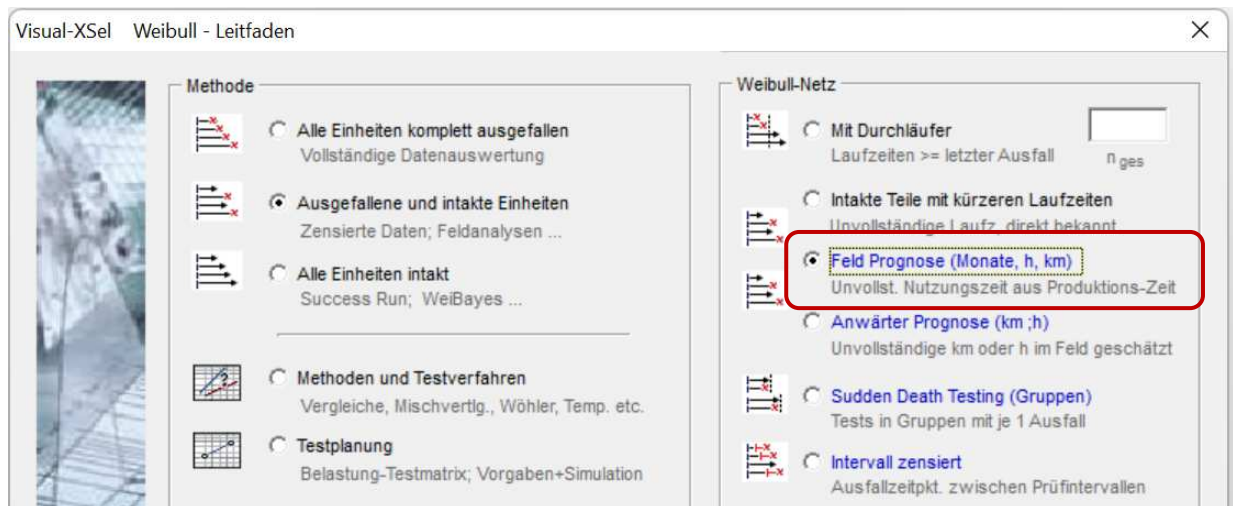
Visual-XSel Weibull - Leitfaden

Methode

Alle Einheiten komplett ausgefallen
Vollständige Datenauswertung

Ausgefallene und intakte Einheiten
Zensierte Daten; Feldanalysen ...

Alle Einheiten intakt
Success Run; WeiBayes ...

Methoden und Testverfahren
Vergleiche, Mischvertlg., Wöhler, Temp. etc.

Testplanung
Belastung-Testmatrix; Vorgaben+Simulation

Weibull-Netz

Mit Durchläufer
Laufzeiten >= letzter Ausfall

$n_{ges}$

Intakte Teile mit kürzeren Laufzeiten
Unvollständige Laufz. direkt bekannt

Feld Prognose (Monate, h, km)
Unvollst. Nutzungszeit aus Produktions-Zeit

Anwärter Prognose (km ;h)
Unvollständige km oder h im Feld geschätzt

Sudden Death Testing (Gruppen)
Tests in Gruppen mit je 1 Ausfall

Intervall zensiert
Ausfallzeitpkt. zwischen Prüfintervallen